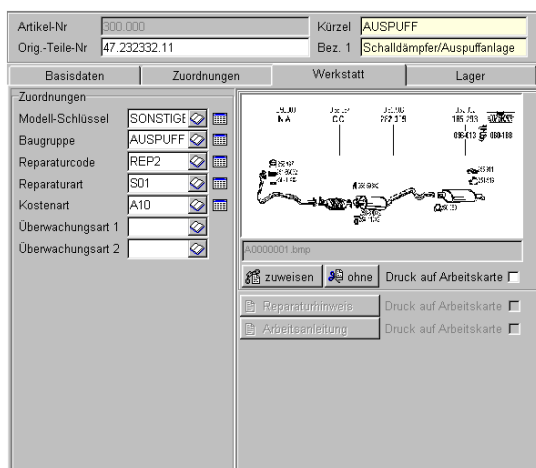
Artikel-Nr 300.000
Kürzel AUSPUFF
Orig.-Teile-Nr 47.232332.11
Bez. 1 Schalldämpfer/Auspuffanlage

Basisdaten | Zuordnungen | Werkstatt | Lager

Zuordnungen
Modell-Schlüssel SONSTIGE
Baugruppe AUSPUFF
Reparaturcode REP2
Reparaturart S01
Kostenart A10
Überwachungsart 1
Überwachungsart 2

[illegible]

A0000001.bmp

zuweisen | ohne | Druck auf Arbeitskarte

Reparaturhinweis | Druck auf Arbeitskarte
Arbeitsanleitung | Druck auf Arbeitskarte